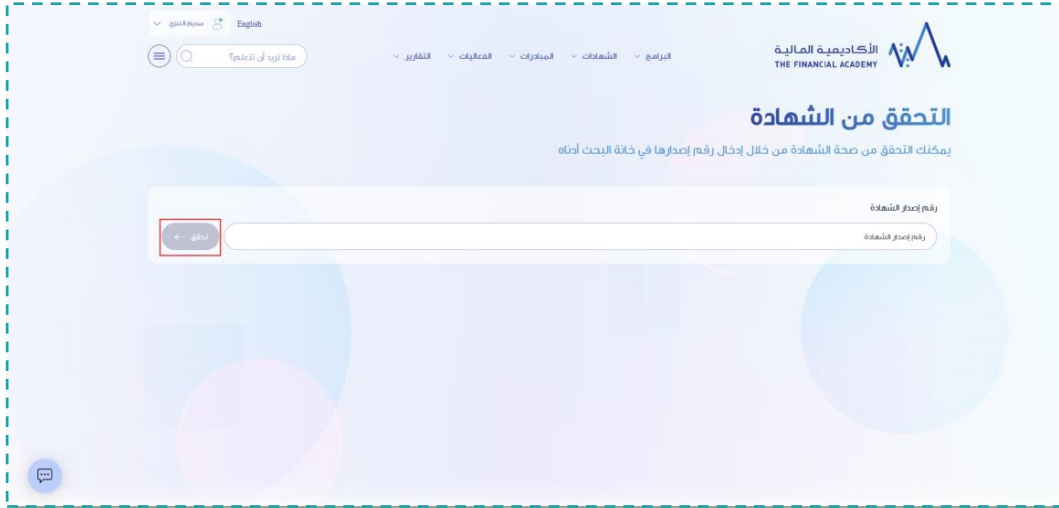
English سديم العنزي

ماذا تريد أن تتعلم؟

الأكاديمية المالية
THE FINANCIAL ACADEMY

البرامج الشهادات المبادرات الفعاليات التقارير

التحقق من الشهادة

يمكنك التحقق من صحة الشهادة من خلال إدخال رقم إصدارها في خانة البحث أدناه

رقم إصدار الشهادة

رقم إصدار الشهادة

تحقق ←